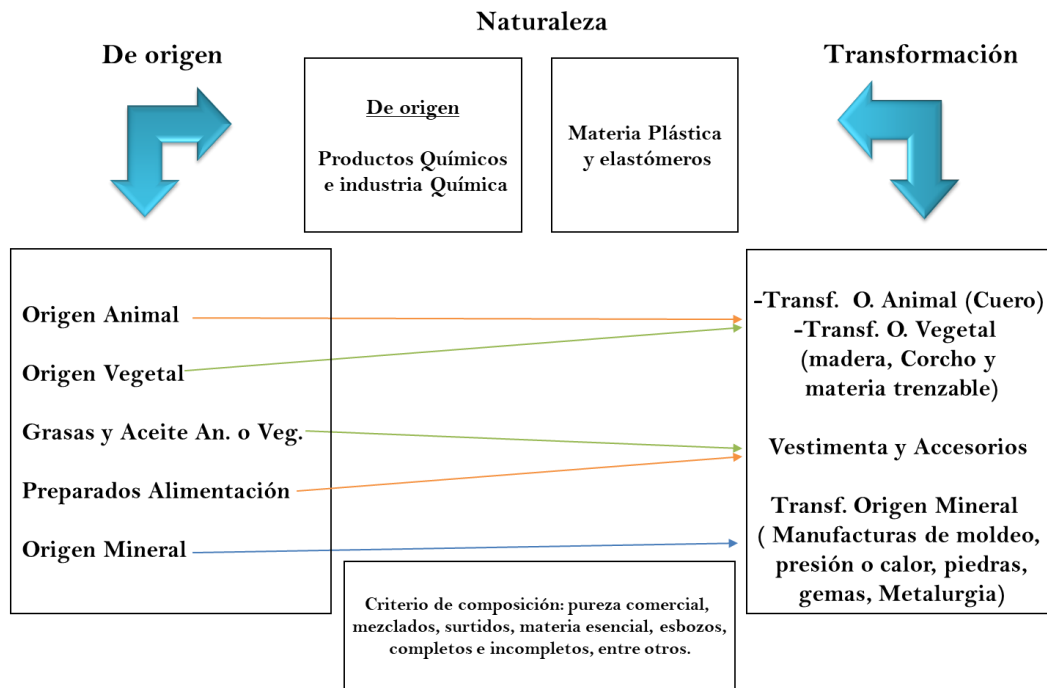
Naturaleza

De origen

Transformación

De origen

Productos Químicos e industria Química

Materia Plástica y elastómeros

Origen Animal

Origen Vegetal

Grasas y Aceite An. o Veg.

Preparados Alimentación

Origen Mineral

-Transf. O. Animal (Cuero)
-Transf. O. Vegetal (madera, Corcho y materia trenzable)

Vestimenta y Accesorios

Transf. Origen Mineral ( Manufacturas de moldeo, presión o calor, piedras, gemas, Metalurgia)

Criterio de composición: pureza comercial, mezclados, surtidos, materia esencial, esbozos, completos e incompletos, entre otros.